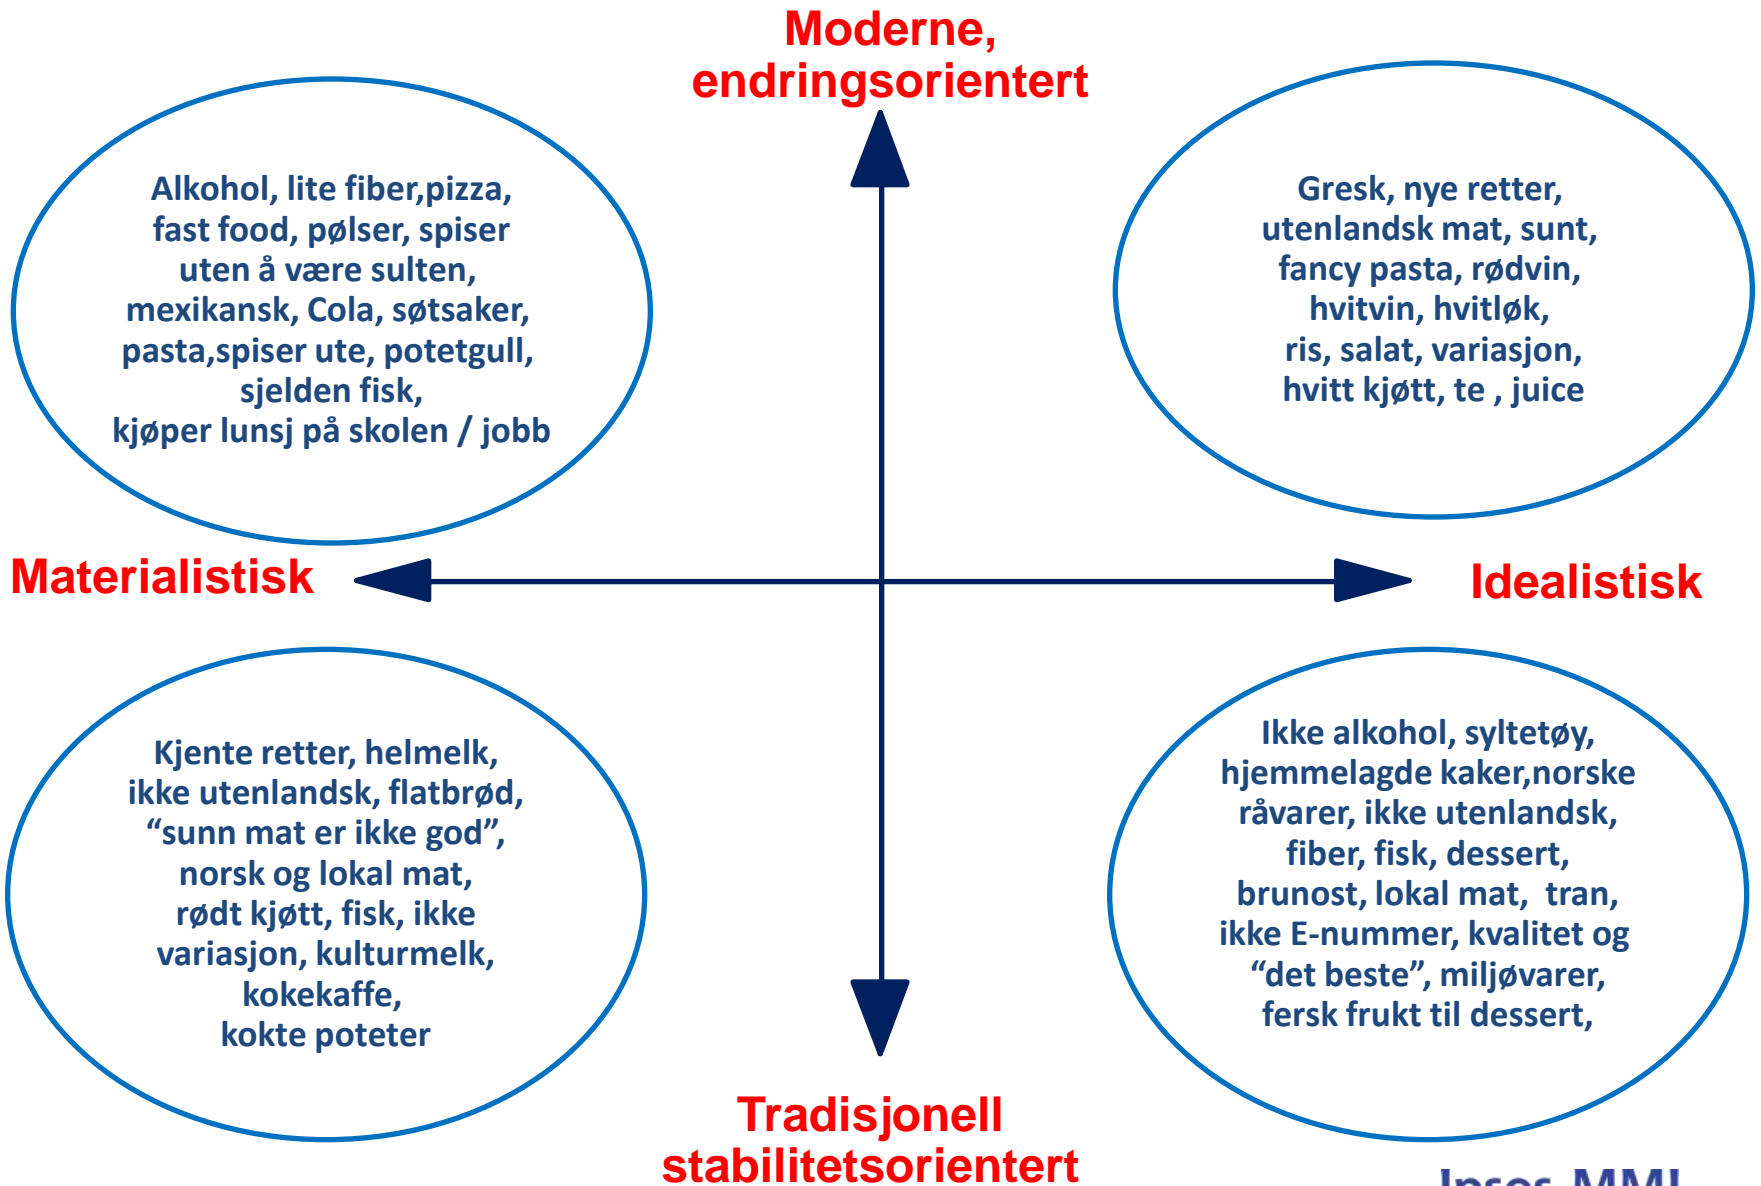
Moderne,
endringsorientert

Alkohol, lite fiber,pizza, fast food, pølser, spiser uten å være sulten, mexikansk, Cola, søtsaker, pasta,spiser ute, potetgull, sjelden fisk, kjøper lunsj på skolen / jobb

Gresk, nye retter, utenlandsk mat, sunt, fancy pasta, rødvin, hvitvin, hvitløk, ris, salat, variasjon, hvitt kjøtt, te , juice

Materialistisk

Idealistisk

Kjente retter, helmelk, ikke utenlandsk, flatbrød, "sunn mat er ikke god", norsk og lokal mat, rødt kjøtt, fisk, ikke variasjon, kulturmelk, kokekaffe, kokte poteter

Ikke alkohol, syltetøy, hjemmelagde kaker,norske råvarer, ikke utenlandsk, fiber, fisk, dessert, brunost, lokal mat, tran, ikke E-nummer, kvalitet og "det beste", miljøvarer, fersk frukt til dessert,

Tradisjonell
stabilitetsorientert

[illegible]